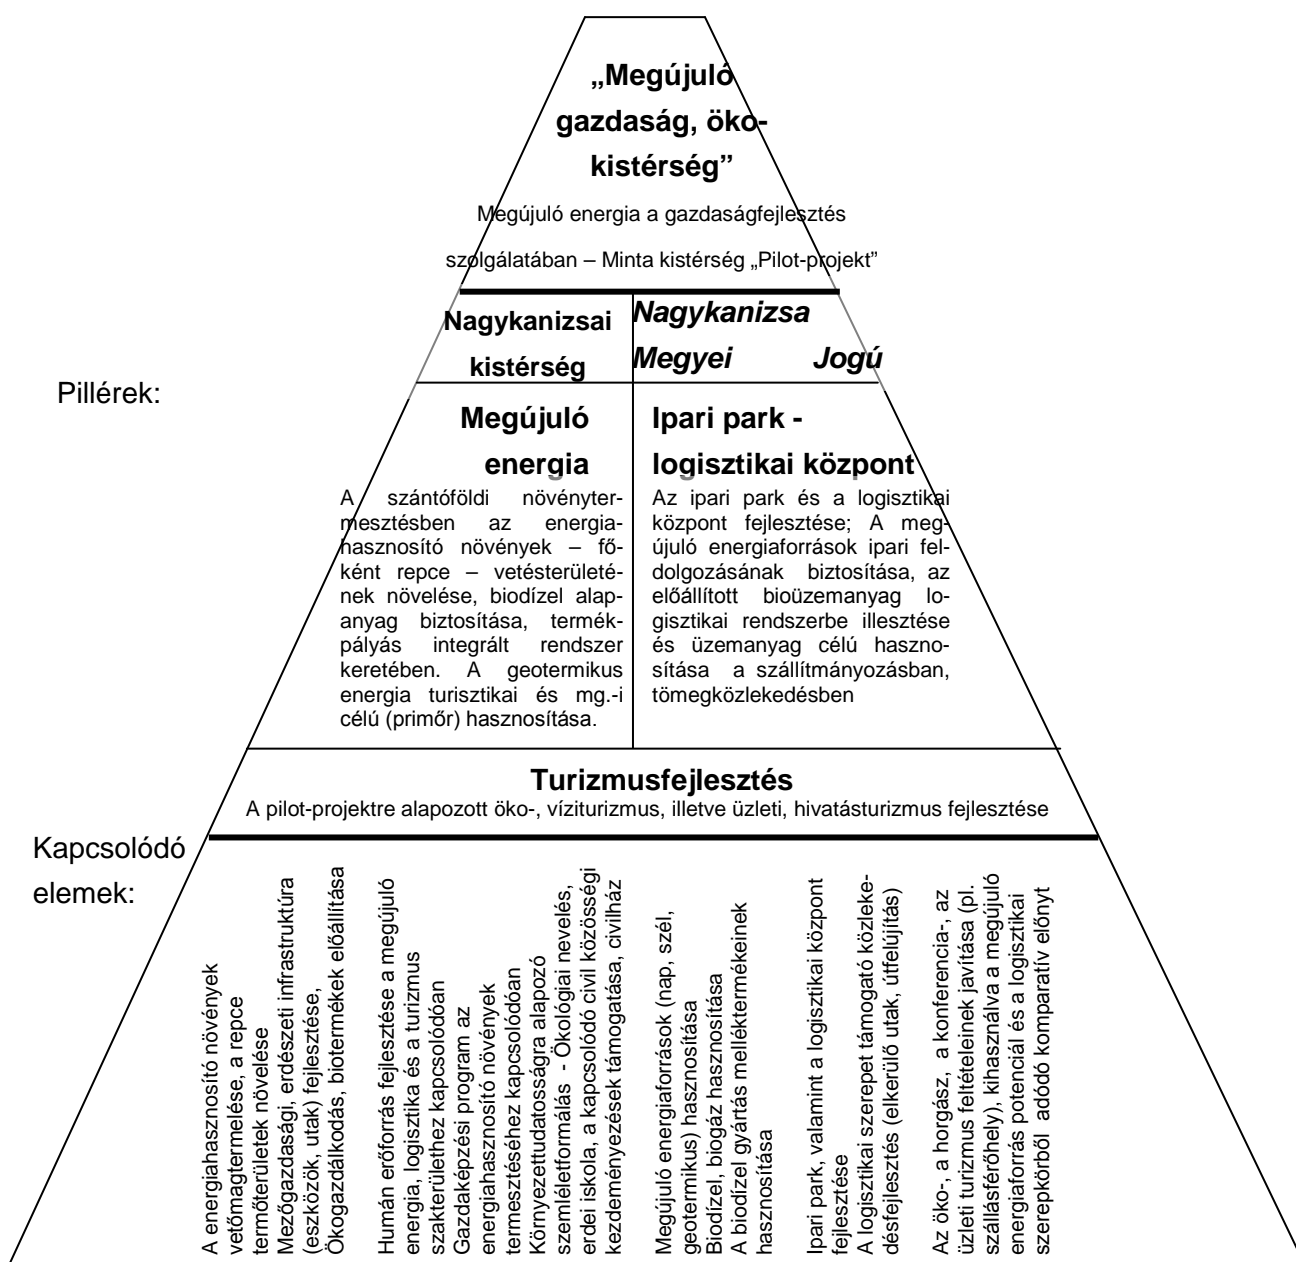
„Megújuló gazdaság, öko-kistérség”

Megújuló energia a gazdaságfejlesztés szolgálatában – Minta kistérség „Pilot-projekt”

Nagykanizsai kistérség

Nagykanizsa Megyei Jogú

Pillérek:

Megújuló energia

A szántóföldi növénytermesztésben az energiahasznosító növények – főként repce – vetésterületének növelése, biodízel alapanyag biztosítása, termékpályás integrált rendszer keretében. A geotermikus energia turisztikai és mg.-i célú (primőr) hasznosítása.

Ipari park - logisztikai központ

Az ipari park és a logisztikai központ fejlesztése; A megújuló energiaforrások ipari feldolgozásának biztosítása, az előállított bioüzemanyag logisztikai rendszerbe illesztése és üzemanyag célú hasznosítása a szállítmányozásban, tömegközlekedésben

Turizmusfejlesztés

A pilot-projektre alapozott öko-, víziturizmus, illetve üzleti, hivatásturizmus fejlesztése

Kapcsolódó elemek:

A energiahasznosító növények vetőmagtermelése, a repce termőterületek növelése
Mezőgazdasági, erdészeti infrastruktúra (eszközök, utak) fejlesztése,
Ökogazdálkodás, biotermékek előállítása

Humán erőforrás fejlesztése a megújuló energia, logisztika és a turizmus szakterülethez kapcsolódóan
Gazdaképzési program az energiahasznosító növények termesztéséhez kapcsolódóan
Környezettudatosságra alapozó szemléletformálás - Ökológiai nevelés, erdei iskola, a kapcsolódó civil közösségi kezdeményezések támogatása, civilház

Megújuló energiaforrások (nap, szél, geotermikus) hasznosítása
Biodízel, biogáz hasznosítása
A biodízel gyártás melléktermékeinek hasznosítása

Ipari park, valamint a logisztikai központ fejlesztése
A logisztikai szerepet támogató közlekedésfejlesztés (elkerülő utak, útfelújítás)

Az öko-, a horgász, a konferencia-, az üzleti turizmus feltételeinek javítása (pl. szállásférőhely), kihasználva a megújuló energiaforrás potenciál és a logisztikai szerepkörből adódó komparatív előnyt